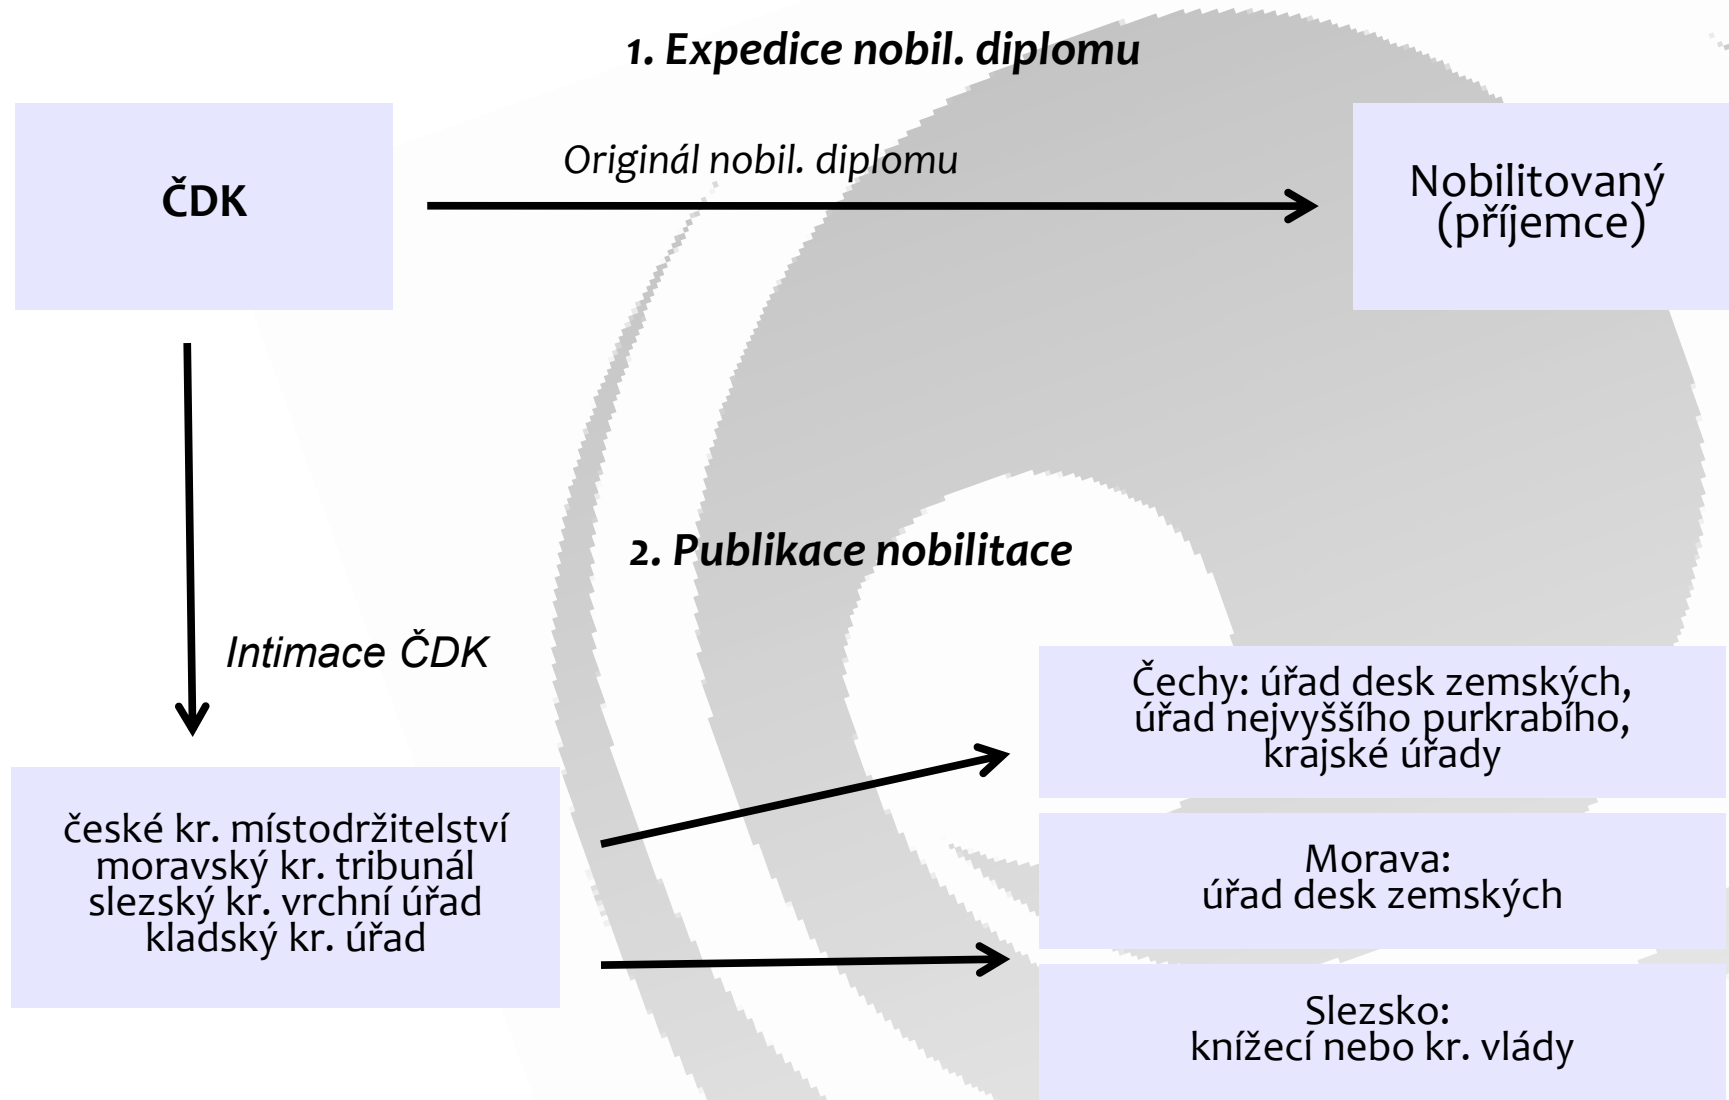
1. Expedice nobil. diplomu

ČDK

Originál nobil. diplomu

Nobilitovaný (příjemce)

Intimace ČDK

2. Publikace nobilitace

české kr. místodržitelství
moravský kr. tribunál
slezský kr. vrchní úřad
kladský kr. úřad

Čechy: úřad desk zemských, úřad nejvyššího purkrabího, krajské úřady

Morava:
úřad desk zemských

Slezsko:
knížecí nebo kr. vlády